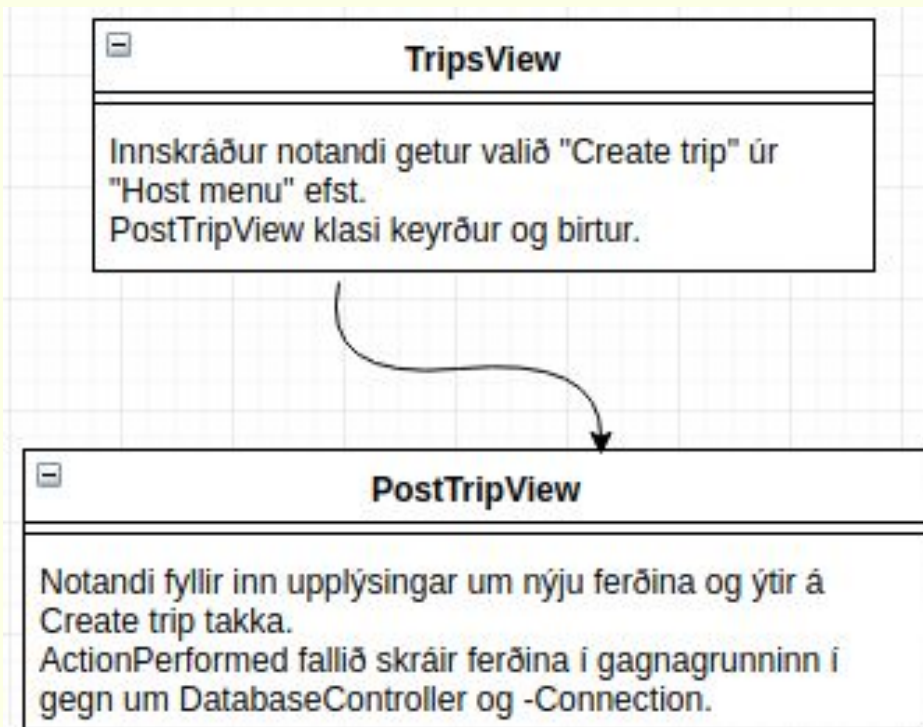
TripsView

Innskráður notandi getur valið "Create trip" úr "Host menu" efst.
PostTripView klasi keyrður og birtur.

PostTripView

Notandi fyllir inn upplýsingar um nýju ferðina og ýtir á Create trip takka.
ActionPerformed fallið skráir ferðina í gagnagrunninn í gegn um DatabaseController og -Connection.